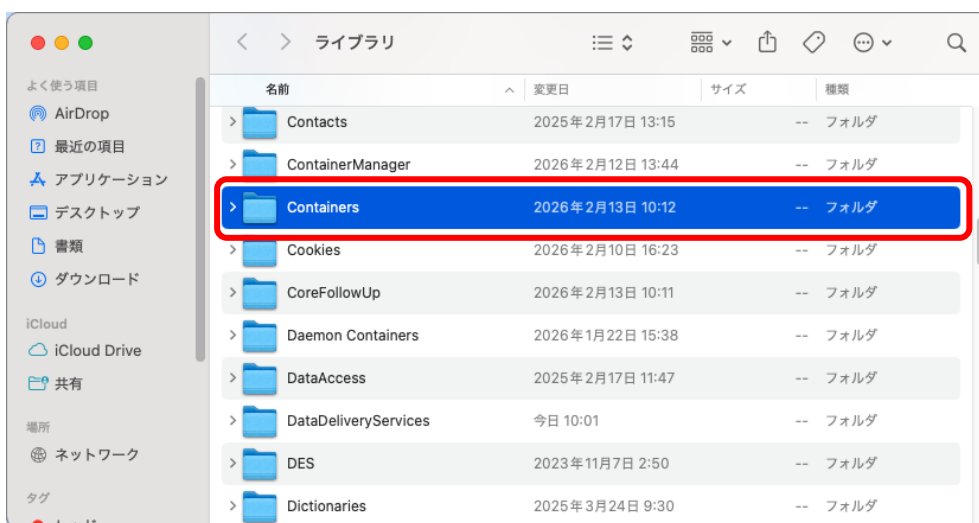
ライブラリ

よく使う項目
AirDrop
最近の項目
アプリケーション
デスクトップ
書類
ダウンロード

iCloud
iCloud Drive
共有

場所
ネットワーク

タグ

| 名前 | 変更日 | サイズ | 種類 |
|---|---|---|---|
| Contacts | 2025年2月17日 13:15 | -- | フォルダ |
| ContainerManager | 2026年2月12日 13:44 | -- | フォルダ |
| Containers | 2026年2月13日 10:12 | -- | フォルダ |
| Cookies | 2026年2月10日 16:23 | -- | フォルダ |
| CoreFollowUp | 2026年2月13日 10:11 | -- | フォルダ |
| Daemon Containers | 2026年1月22日 15:38 | -- | フォルダ |
| DataAccess | 2025年2月17日 11:47 | -- | フォルダ |
| DataDeliveryServices | 今日 10:01 | -- | フォルダ |
| DES | 2023年11月7日 2:50 | -- | フォルダ |
| Dictionaries | 2025年3月24日 9:30 | -- | フォルダ |